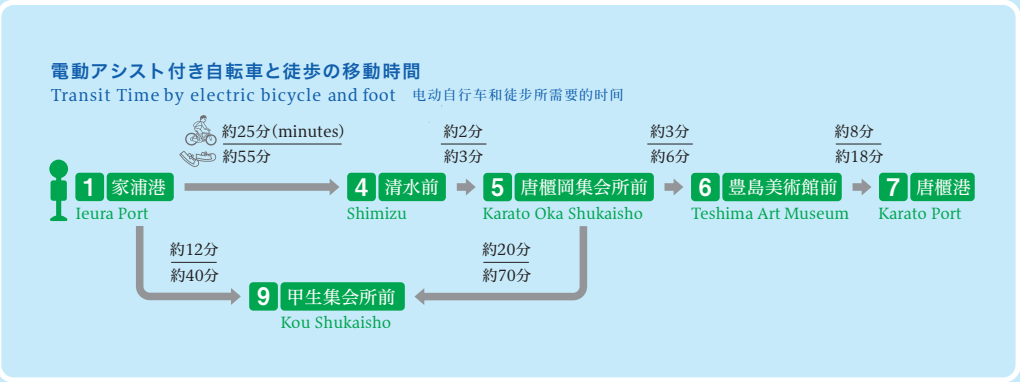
電動アシスト付き自転車と徒歩の移動時間
Transit Time by electric bicycle and foot 电动自行车和徒步所需要的时间

約25分(minutes)
約55分

1 家浦港
Ieura Port

4 清水前
Shimizu

約2分
約3分

5 唐櫃岡集会所前
Karato Oka Shukaisho

約3分
約6分

6 豊島美術館前
Teshima Art Museum

約8分
約18分

7 唐櫃港
Karato Port

約12分
約40分

約20分
約70分

9 甲生集会所前
Kou Shukaisho